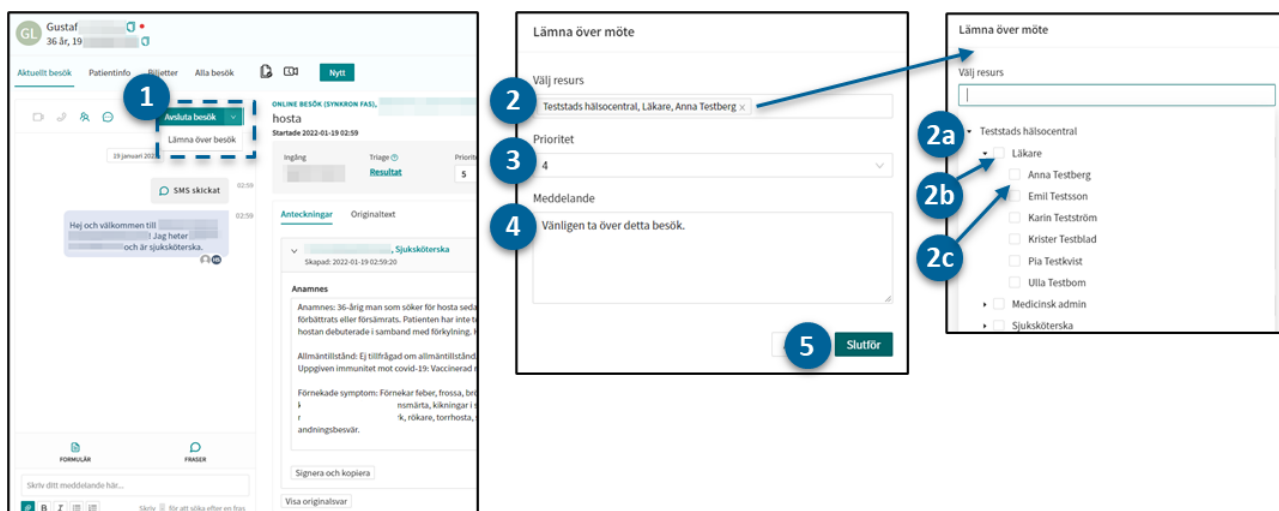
GL Gustaf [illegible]
36 år, 19 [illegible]

Aktuellt besök Patientinfo Biljetter Alla besök Nytt

1

Avsluta besök
Lämna över besök

19 januari 2022

SMS skickat 02:59

Hej och välkommen till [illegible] Jag heter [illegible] och är sjuksköterska. 02:59

FORMULÄR FRASER

Skriv ditt meddelande här...

Skriv för att söka efter en fras

ONLINE BESÖK (SYNKRON FAS),
hosta
Startade 2022-01-19 02:59

Ingång Triage Resultat Priorit 5

Anteckningar Originaltext

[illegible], Sjuksköterska
Skapad: 2022-01-19 02:59:20

Anamnes
Anamnes: 36-årig man som söker för hosta seda förbättrats eller försämrats. Patienten har inte t hostan debuterade i samband med förkylning.

Allmäntillstånd: Ej tillfrågad om allmäntillstånd Uppgiven immunitet mot covid-19: Vaccinerad

Förnekade symptom: Förnekar feber, frossa, br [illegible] nsmärta, kikningar i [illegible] k, rökare, torrhosta, andningsbesvär.

Signera och kopiera

Visa originalsvar

Lämna över möte

Välj resurs
2
Teststads hälsocentral, Läkare, Anna Testberg ×

Prioritet
3
4

Meddelande
4
Vänligen ta över detta besök.

5
Slutför

Lämna över möte

Välj resurs

2a Teststads hälsocentral
Läkare
2b Anna Testberg
Emil Testsson
2c Karin Testström
Krister Testblad
Pia Testkvist
Ulla Testbom
Medicinsk admin
Sjuksköterska